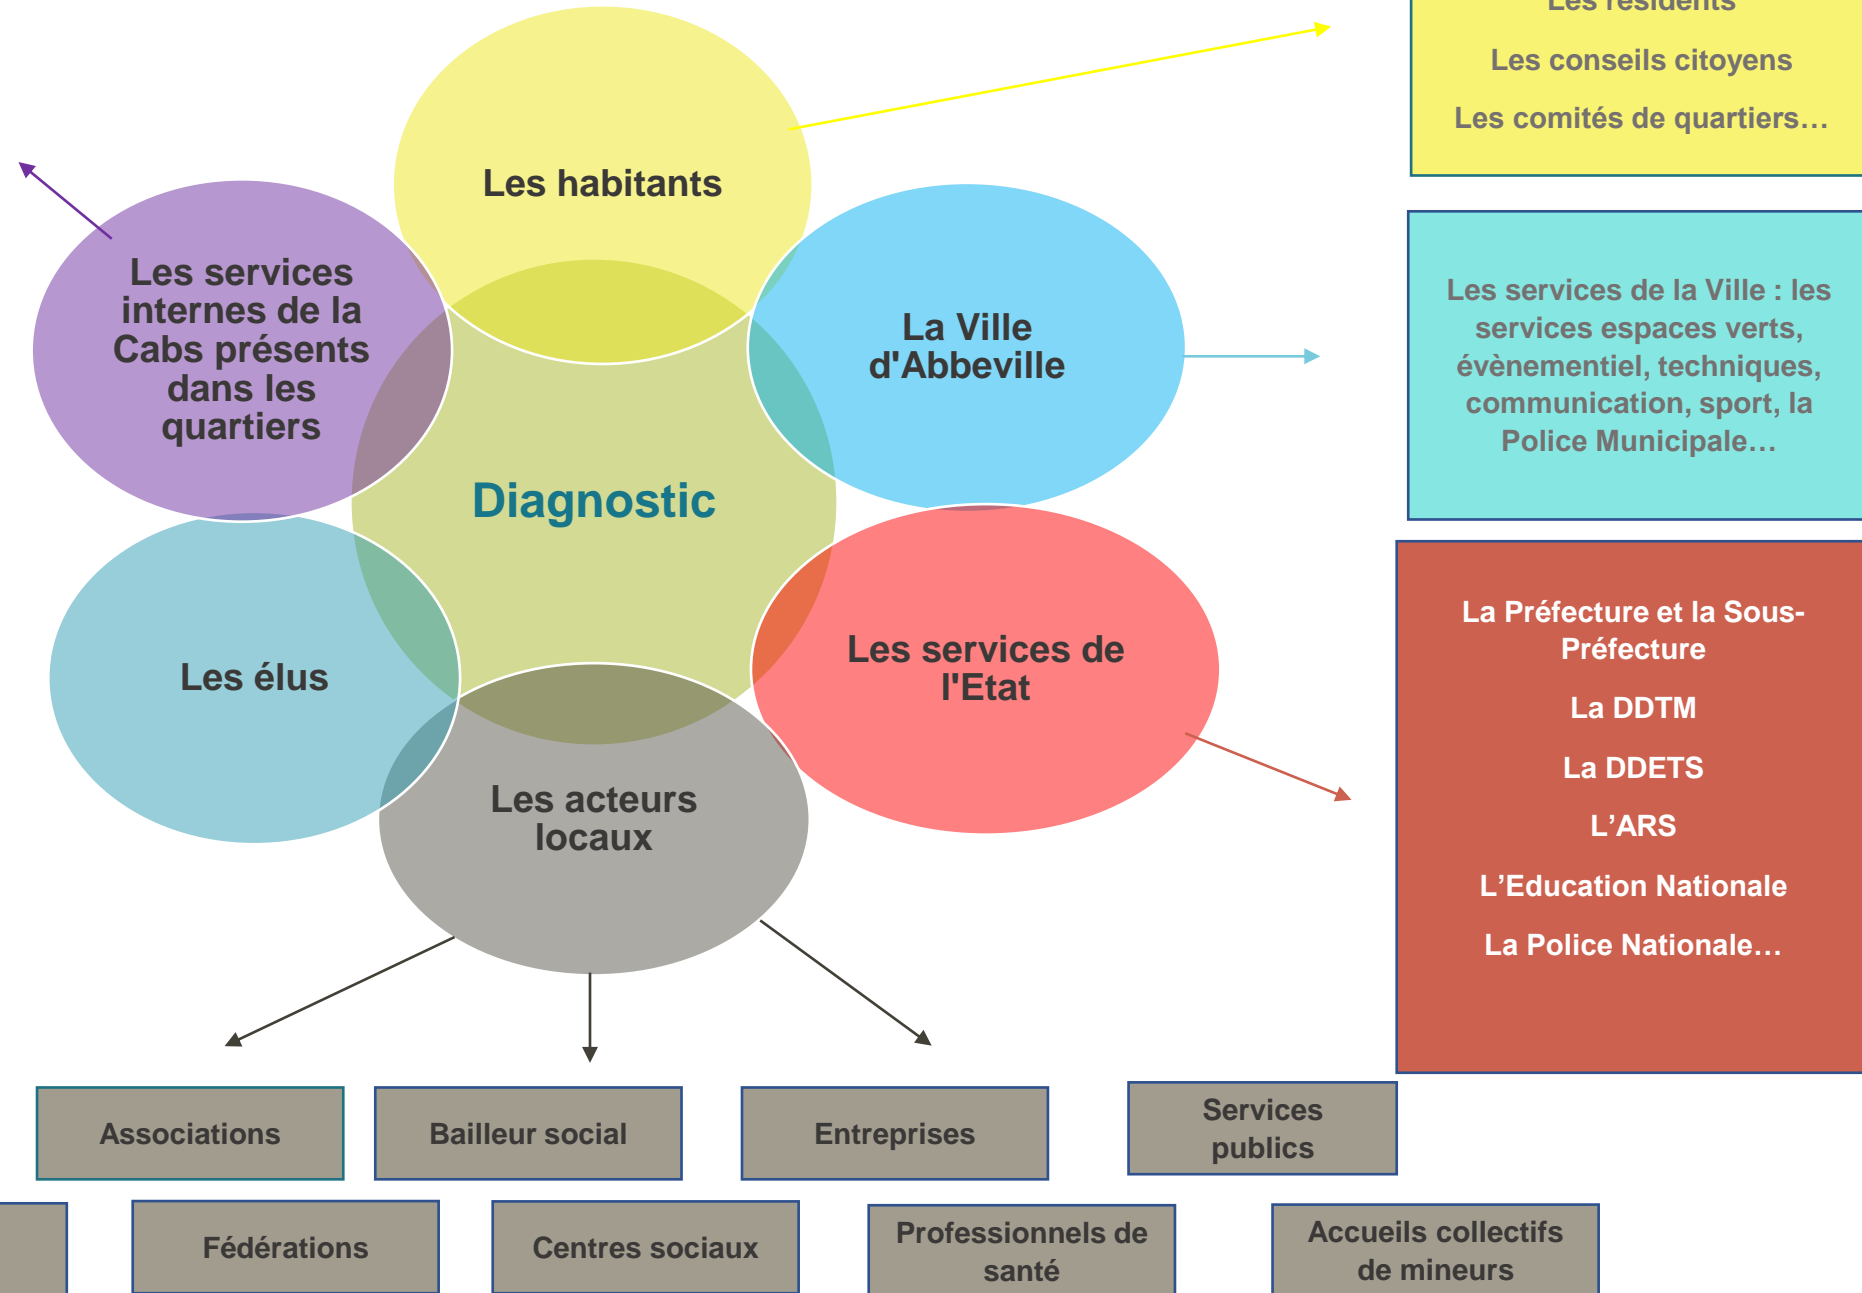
Les habitants

Les services internes de la Cabs présents dans les quartiers

La Ville d'Abbeville

Diagnostic

Les élus

Les services de l'Etat

Les acteurs locaux

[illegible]

Les conseils citoyens

Les comités de quartiers…

Les services de la Ville : les services espaces verts, évènementiel, techniques, communication, sport, la Police Municipale…

La Préfecture et la Sous-Préfecture

La DDTM

La DDETS

L'ARS

L'Education Nationale

La Police Nationale…

Associations

Bailleur social

Entreprises

Services publics

Fédérations

Centres sociaux

Professionnels de santé

Accueils collectifs de mineurs